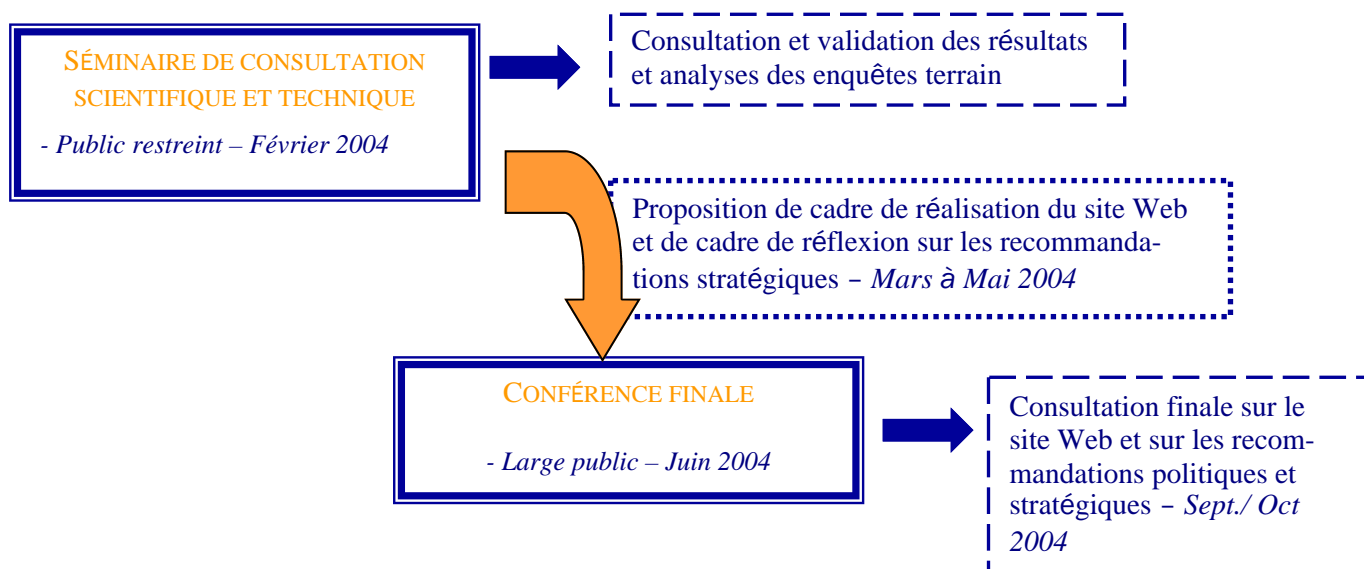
SÉMINAIRE DE CONSULTATION SCIENTIFIQUE ET TECHNIQUE

- Public restreint – Février 2004

Consultation et validation des résultats et analyses des enquêtes terrain

Proposition de cadre de réalisation du site Web et de cadre de réflexion sur les recommandations stratégiques - Mars à Mai 2004

CONFÉRENCE FINALE

- Large public – Juin 2004

Consultation finale sur le site Web et sur les recommandations politiques et stratégiques - Sept./ Oct 2004